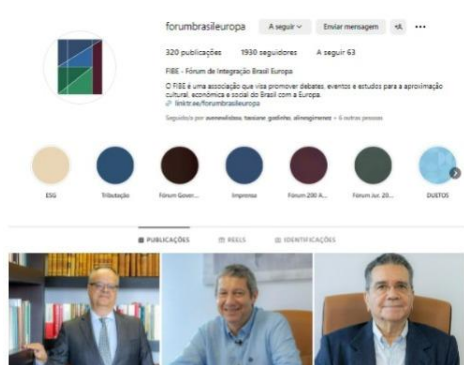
forumbrasileuropa A seguir Enviar mensagem

320 publicações 1930 seguidores A seguir 63

FIBE - Fórum de Integração Brasil Europa

O FIBE é uma associação que visa promover debates, eventos e estudos para a aproximação cultural, económica e social do Brasil com a Europa.

linktr.ee/forumbrasileuropa

Seguido/a por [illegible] + 6 outras pessoas

ESG

Tributação

Fórum Gover...

Imprensa

Fórum 200 A...

Fórum Jur. 20...

DUETOS

PUBLICAÇÕES

REELS

IDENTIFICAÇÕES